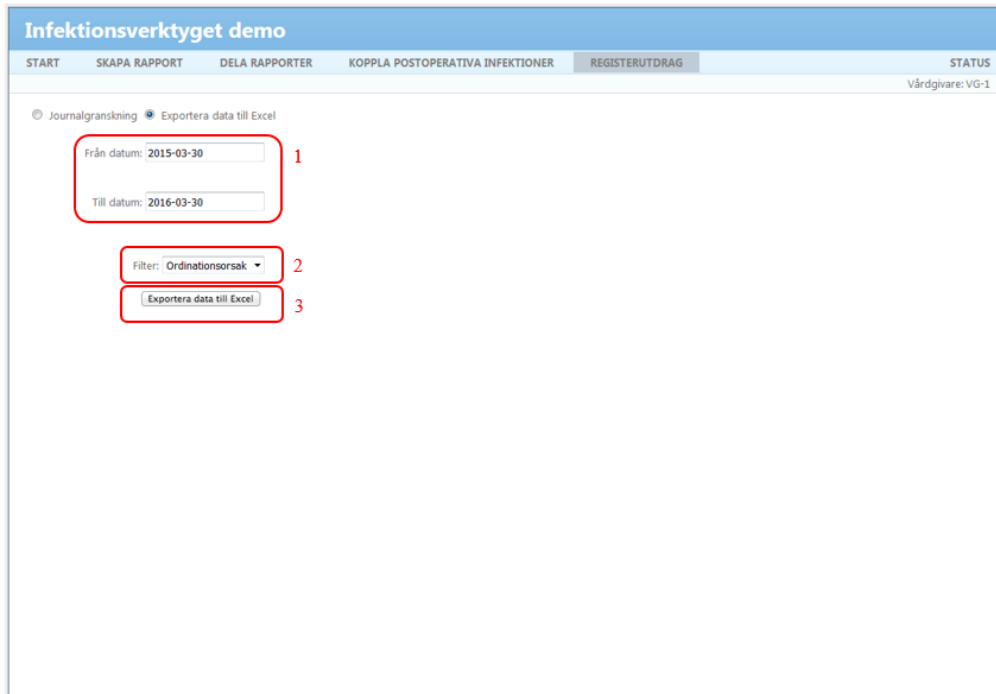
Infektionsverktyget demo

START SKAPA RAPPORT DELA RAPPORTER KOPPLA POSTOPERATIVA INFEKTIONER REGISTERUTDRAG STATUS

Vårdgivare: VG-1

Journalgranskning Exportera data till Excel

Från datum: 2015-03-30

Till datum: 2016-03-30

1

Filter: Ordinationsorsak

2

Exportera data till Excel

3